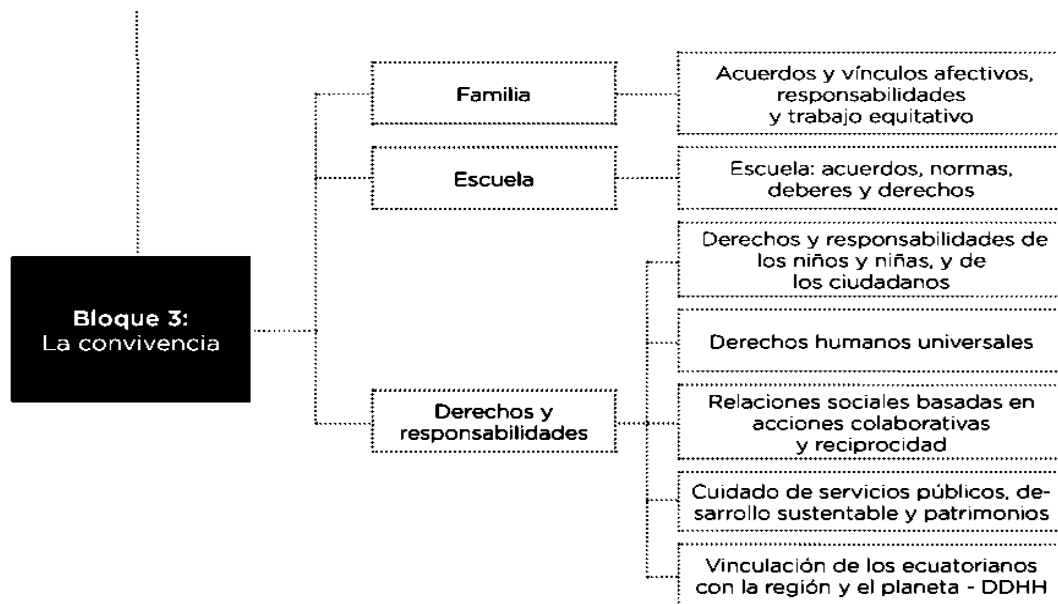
Bloque 3:
La convivencia

Familia

Acuerdos y vínculos afectivos, responsabilidades y trabajo equitativo

Escuela

Escuela: acuerdos, normas, deberes y derechos

Derechos y responsabilidades

Derechos y responsabilidades de los niños y niñas, y de los ciudadanos

Derechos humanos universales

Relaciones sociales basadas en acciones colaborativas y reciprocidad

Cuidado de servicios públicos, desarrollo sustentable y patrimonios

Vinculación de los ecuatorianos con la región y el planeta - DDHH